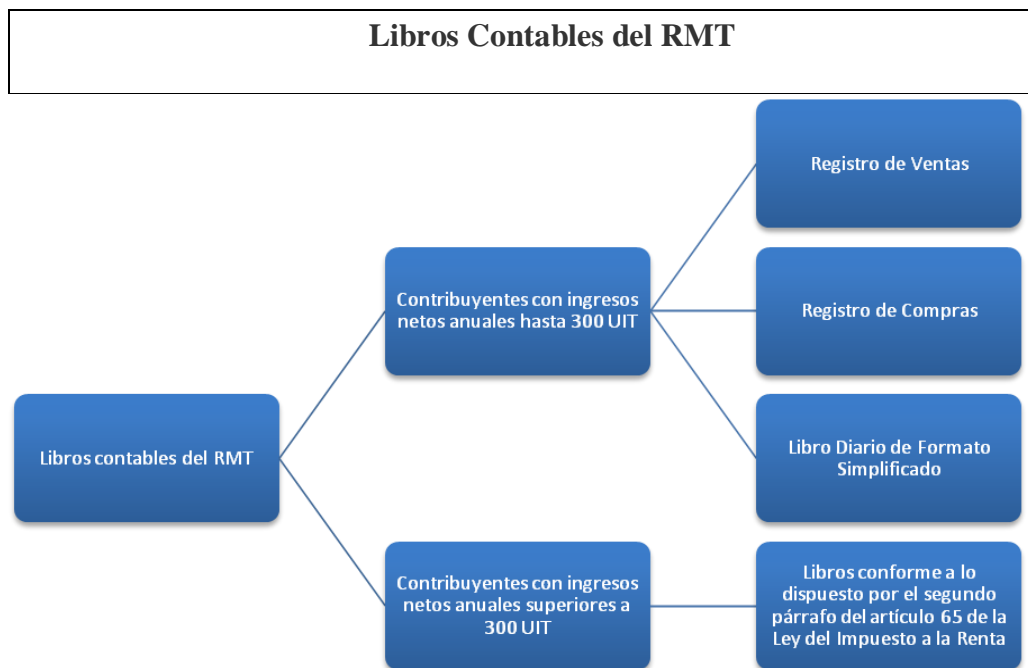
Libros Contables del RMT

Libros contables del RMT

Contribuyentes con ingresos netos anuales hasta 300 UIT

Registro de Ventas

Registro de Compras

Libro Diario de Formato Simplificado

Contribuyentes con ingresos netos anuales superiores a 300 UIT

Libros conforme a lo dispuesto por el segundo párrafo del artículo 65 de la Ley del Impuesto a la Renta